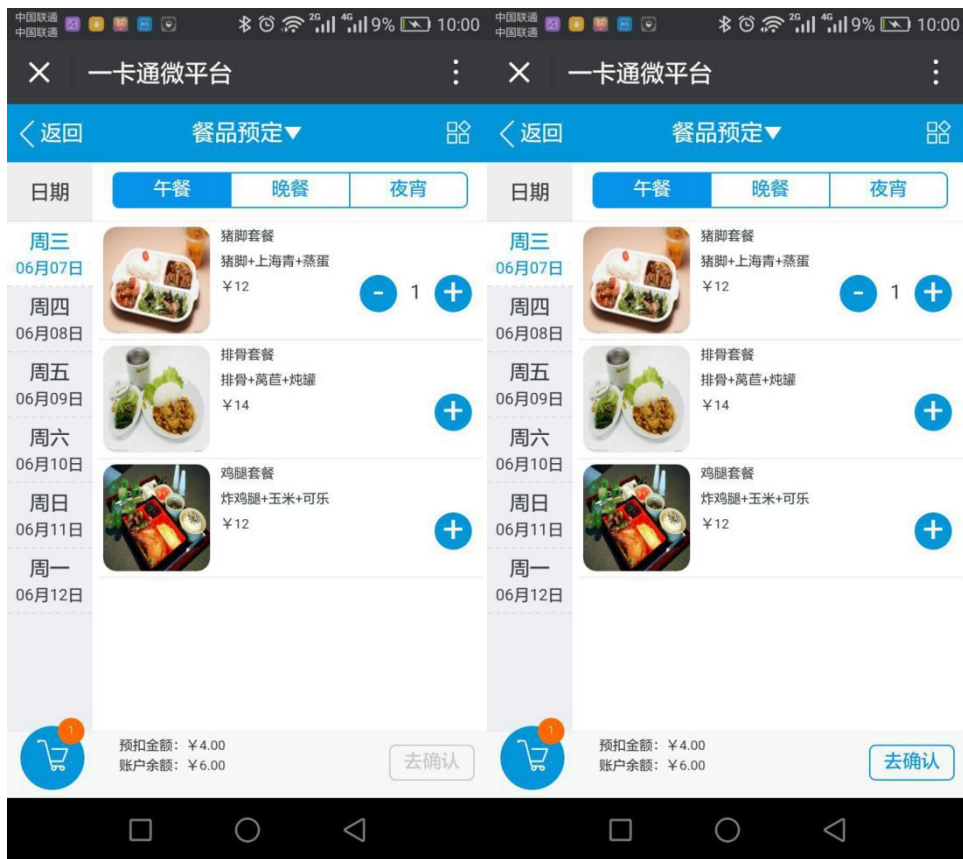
中国联通
中国联通
2G 4G 9% 10:00

× 一卡通微平台

〈返回 餐品预定▼

日期
午餐 晚餐 夜宵

周三
06月07日
周四
06月08日
周五
06月09日
周六
06月10日
周日
06月11日
周一
06月12日

猪脚套餐
猪脚+上海青+蒸蛋
¥12
- 1 +

排骨套餐
排骨+莴苣+炖罐
¥14
+

鸡腿套餐
炸鸡腿+玉米+可乐
¥12
+

1
预扣金额：¥4.00
账户余额：¥6.00
去确认

中国联通
中国联通
2G 4G 9% 10:00

× 一卡通微平台

〈返回 餐品预定▼

日期
午餐 晚餐 夜宵

周三
06月07日
周四
06月08日
周五
06月09日
周六
06月10日
周日
06月11日
周一
06月12日

猪脚套餐
猪脚+上海青+蒸蛋
¥12
- 1 +

排骨套餐
排骨+莴苣+炖罐
¥14
+

鸡腿套餐
炸鸡腿+玉米+可乐
¥12
+

1
预扣金额：¥4.00
账户余额：¥6.00
去确认